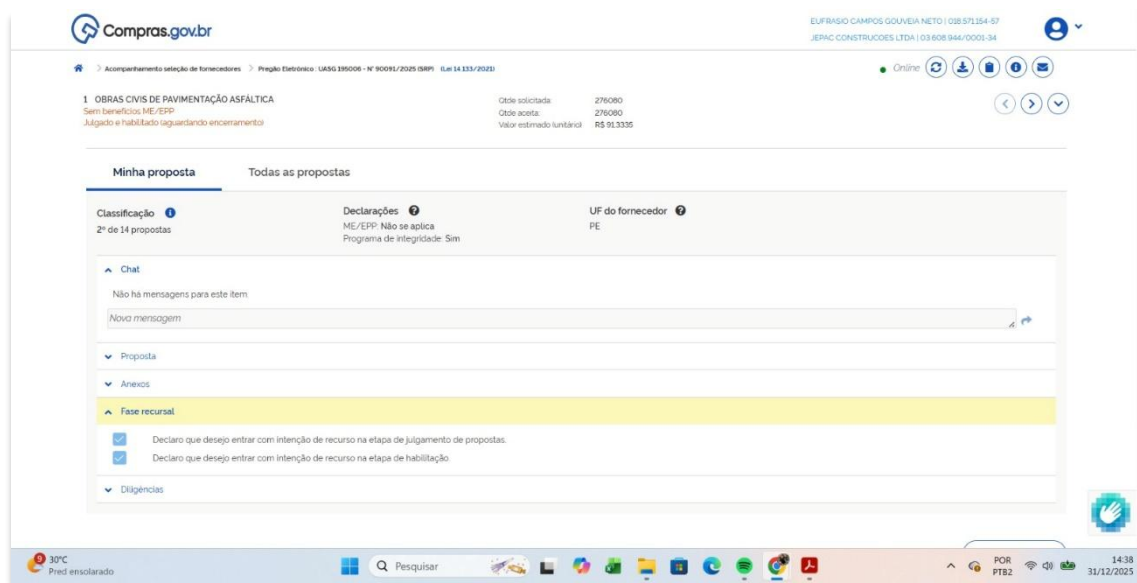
Compras.gov.br

EUFRASIO CAMPOS GOUVEIA NETO | 018.571.154-57
JEPAC CONSTRUCOES LTDA | 03.608.944/0001-34

> Acompanhamento seleção de fornecedores > Pregão Eletrônico : UASG 195006 - Nº 90091/2025 (SRP) (Lei 14.133/2021)

Online

1 OBRAS CIVIS DE PAVIMENTAÇÃO ASFÁLTICA
Sem benefícios ME/EPP
Julgado e habilitado (aguardando encerramento)

Qtde solicitada: 276080
Qtde aceita: 276080
Valor estimado (unitário): R$ 91,3335

Minha proposta
Todas as propostas

Classificação
2º de 14 propostas

Declarações
ME/EPP: Não se aplica
Programa de integridade: Sim

UF do fornecedor
PE

Chat
Não há mensagens para este item
Nova mensagem

Proposta
Anexos
Fase recursal
Declaro que desejo entrar com intenção de recurso na etapa de julgamento de propostas.
Declaro que desejo entrar com intenção de recurso na etapa de habilitação.
Diligências

30°C
Pred ensolarado
Pesquisar
POR
PTB2
14:38
31/12/2025